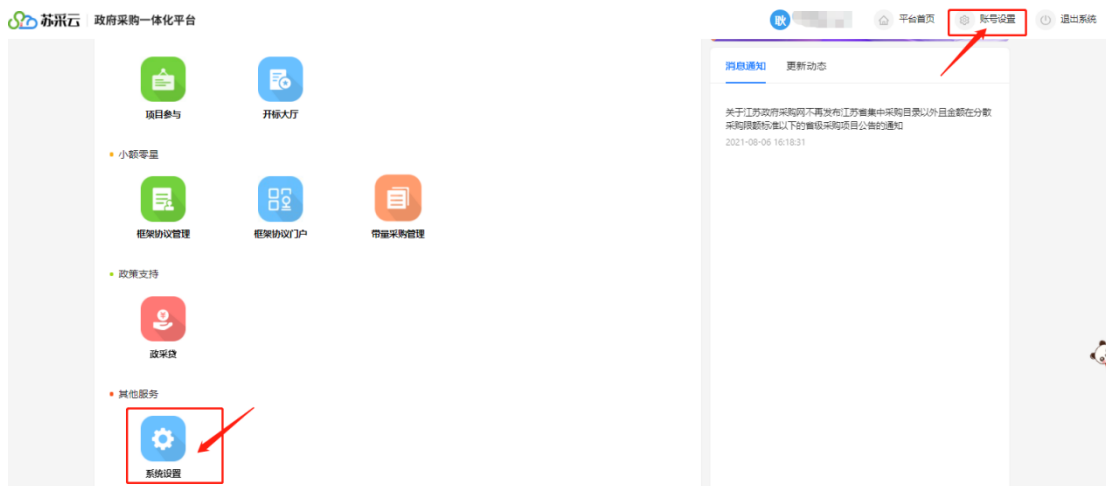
苏采云 | 政府采购一体化平台

耿 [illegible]

平台首页 账号设置 退出系统

项目参与

开标大厅

小额零星

框架协议管理

框架协议门户

带量采购管理

政策支持

政采贷

其他服务

系统设置

消息通知 更新动态

关于江苏政府采购网不再发布江苏省集中采购目录以外且金额在分散采购限额标准以下的省级采购项目公告的通知

2021-08-06 16:18:31